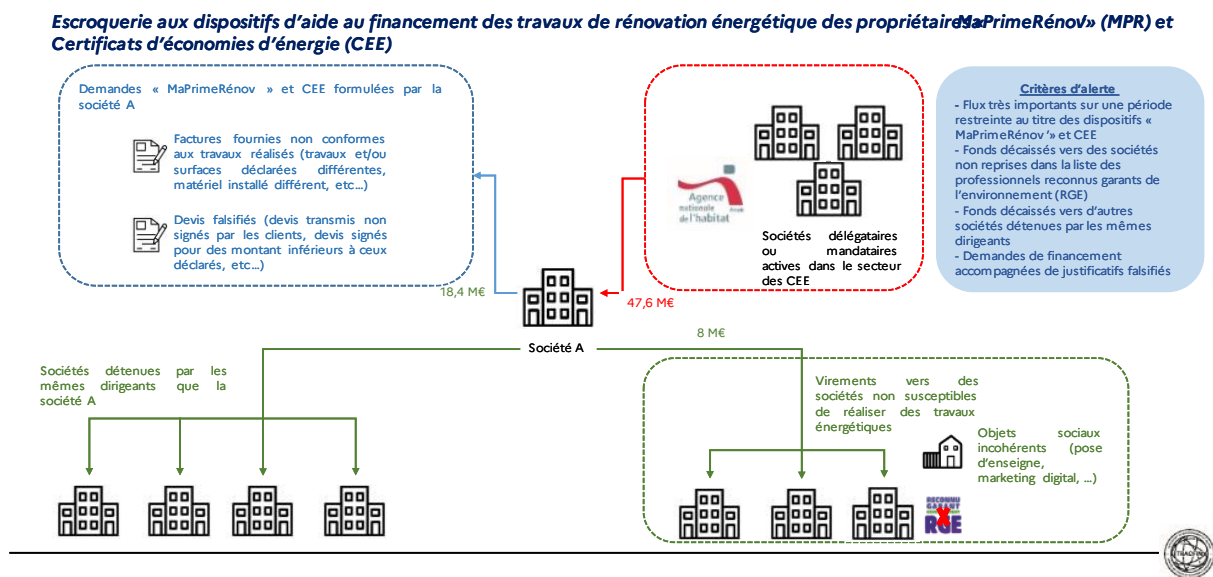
Escroquerie aux dispositifs d'aide au financement des travaux de rénovation énergétique des propriétaires « MaPrimeRénov» (MPR) et Certificats d'économies d'énergie (CEE)

Demandes « MaPrimeRénov » et CEE formulées par la société A

Factures fournies non conformes aux travaux réalisés (travaux et/ou surfaces déclarées différentes, matériel installé différent, etc…)

Devis falsifiés (devis transmis non signés par les clients, devis signés pour des montant inférieurs à ceux déclarés, etc…)

Agence nationale de l'habitat

Sociétés délégataires ou mandataires actives dans le secteur des CEE

Critères d'alerte
- Flux très importants sur une période restreinte au titre des dispositifs « MaPrimeRénov '» et CEE
- Fonds décaissés vers des sociétés non reprises dans la liste des professionnels reconnus garants de l'environnement (RGE)
- Fonds décaissés vers d'autres sociétés détenues par les mêmes dirigeants
- Demandes de financement accompagnées de justificatifs falsifiés

18,4 M€

47,6 M€

8 M€

Société A

Sociétés détenues par les mêmes dirigeants que la société A

Virements vers des sociétés non susceptibles de réaliser des travaux énergétiques

Objets sociaux incohérents (pose d'enseigne, marketing digital, …)

RECONNU GARANT RGE

TRACFIN